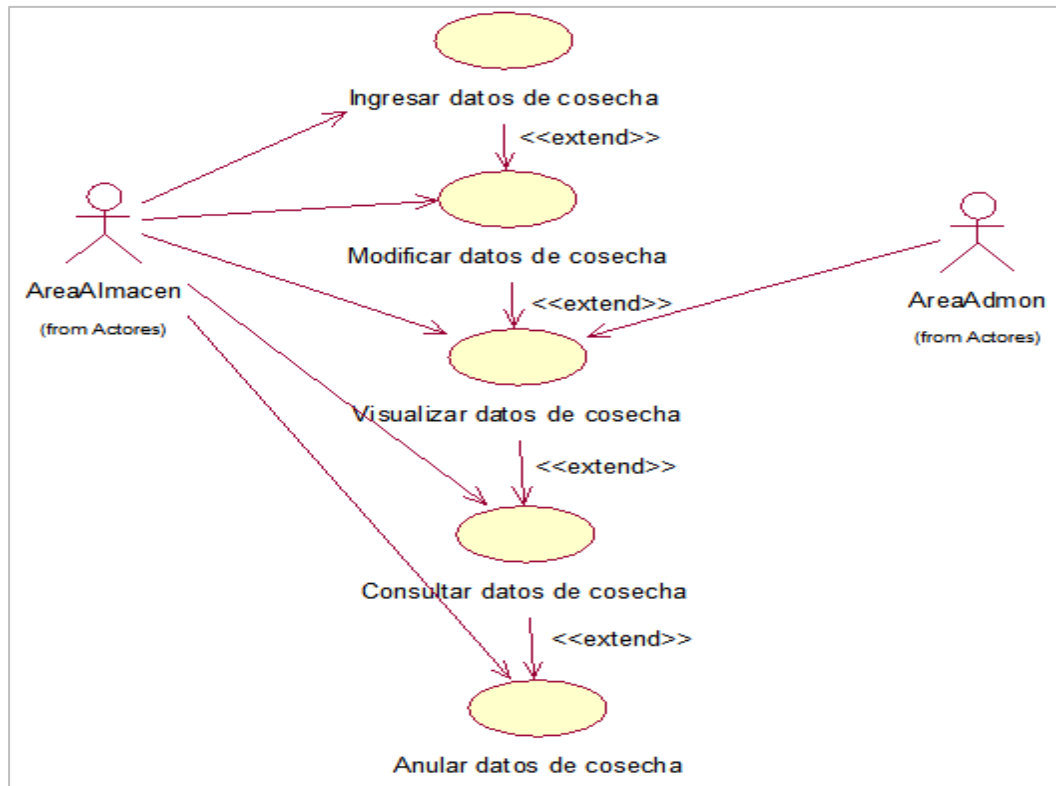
Ingresar datos de cosecha

<<extend>>

AreaAlmacen
(from Actores)

Modificar datos de cosecha

<<extend>>

AreaAdmon
(from Actores)

Visualizar datos de cosecha

<<extend>>

Consultar datos de cosecha

<<extend>>

Anular datos de cosecha